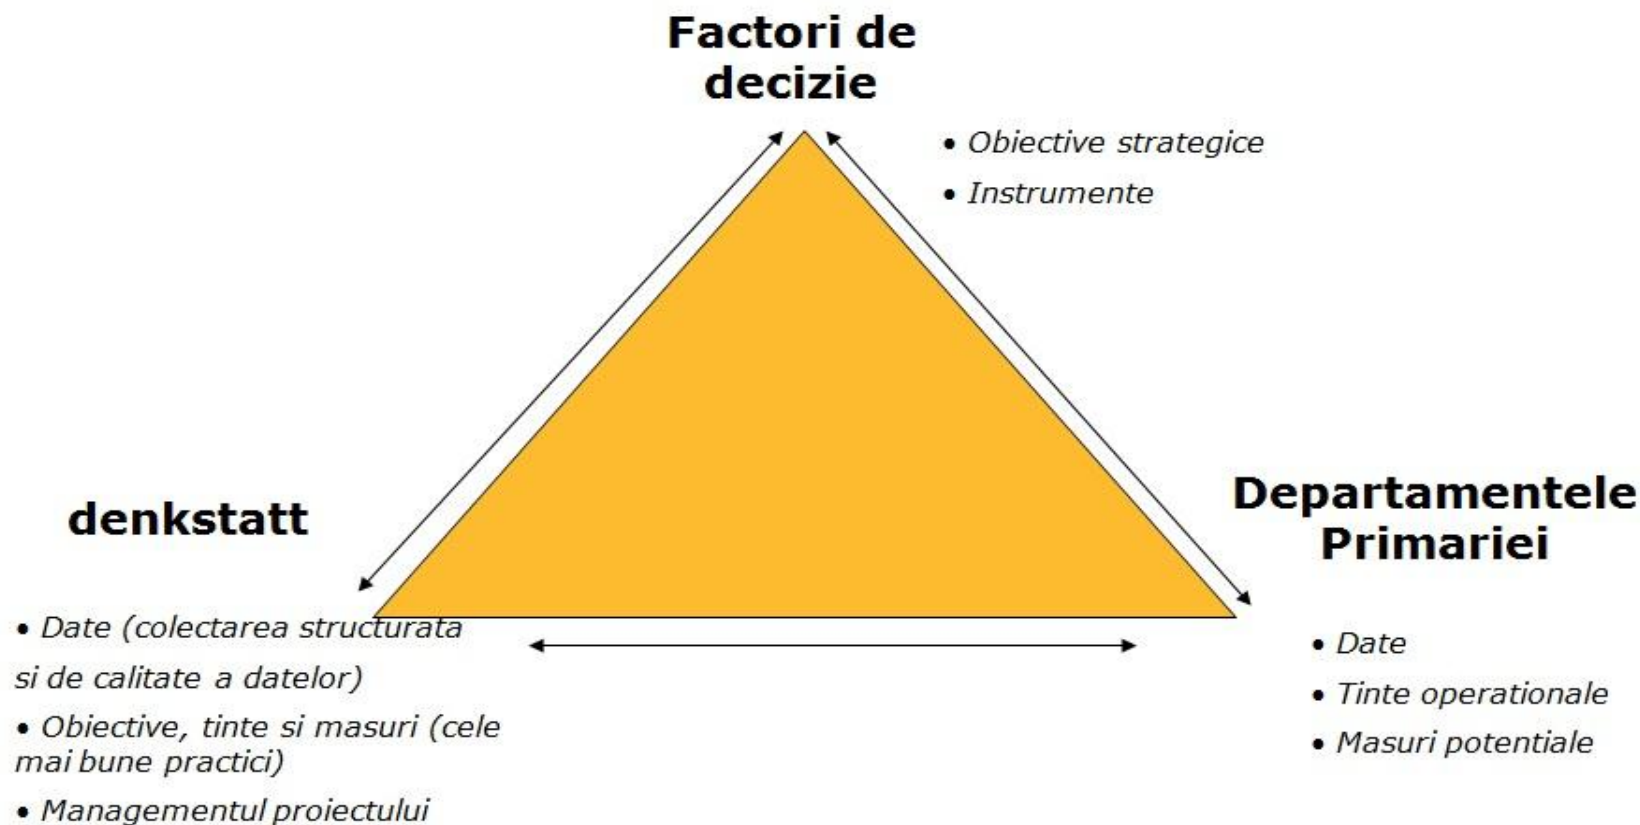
Factori de decizie

• Obiective strategice
• Instrumente

denkstatt

Departamentele Primariei

• Date (colectarea structurata si de calitate a datelor)
• Obiective, tinte si masuri (cele mai bune practici)
• Managementul proiectului

• Date
• Tinte operationale
• Masuri potentiale